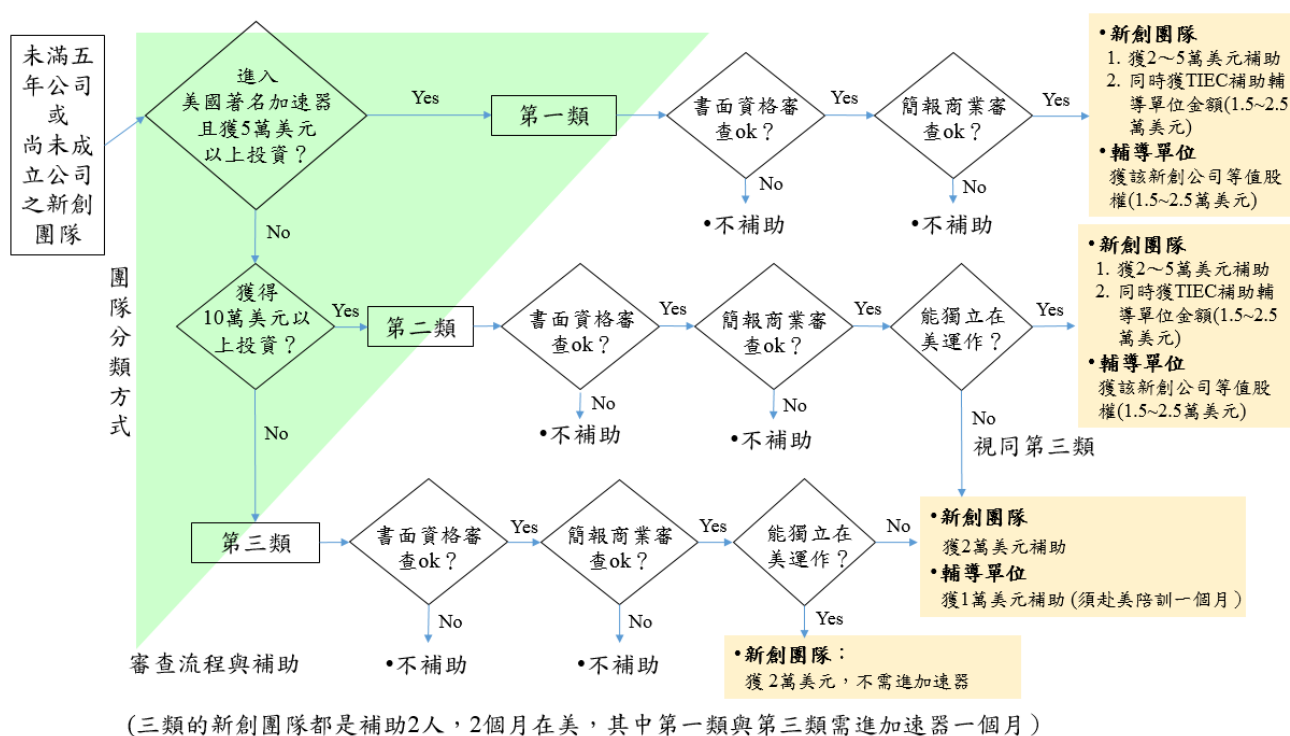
未滿五年公司或尚未成立公司之新創團隊

團隊分類方式

進入美國著名加速器且獲5萬美元以上投資？

Yes

第一類

書面資格審查ok？

Yes

簡報商業審查ok？

Yes

• 新創團隊
1. 獲2～5萬美元補助
2. 同時獲TIEC補助輔導單位金額(1.5~2.5萬美元)
• 輔導單位
獲該新創公司等值股權(1.5~2.5萬美元)

No
• 不補助

No
• 不補助

No

獲得10萬美元以上投資？

Yes

第二類

書面資格審查ok？

Yes

簡報商業審查ok？

Yes

能獨立在美運作？

Yes

• 新創團隊
1. 獲2～5萬美元補助
2. 同時獲TIEC補助輔導單位金額(1.5~2.5萬美元)
• 輔導單位
獲該新創公司等值股權(1.5~2.5萬美元)

No
• 不補助

No
• 不補助

No
視同第三類

No

第三類

書面資格審查ok？

Yes

簡報商業審查ok？

Yes

能獨立在美運作？

No

• 新創團隊
獲2萬美元補助
• 輔導單位
獲1萬美元補助 (須赴美陪訓一個月)

No
• 不補助

No
• 不補助

Yes

• 新創團隊：
獲 2萬美元，不需進加速器

審查流程與補助

(三類的新創團隊都是補助2人，2個月在美，其中第一類與第三類需進加速器一個月)